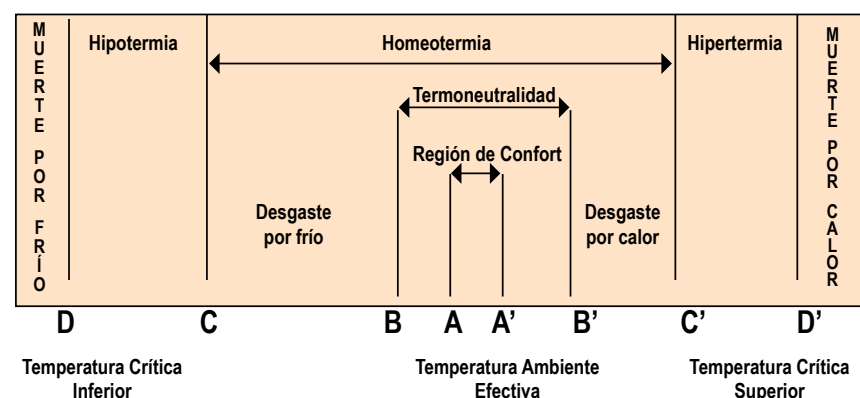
MUERTE POR FRÍO

Hipotermia

Homeotermia

Hipertermia

MUERTE POR CALOR

Termoneutralidad

Región de Confort

Desgaste por frío

Desgaste por calor

D C B A A' B' C' D'

Temperatura Crítica Inferior

Temperatura Ambiente Efectiva

Temperatura Crítica Superior